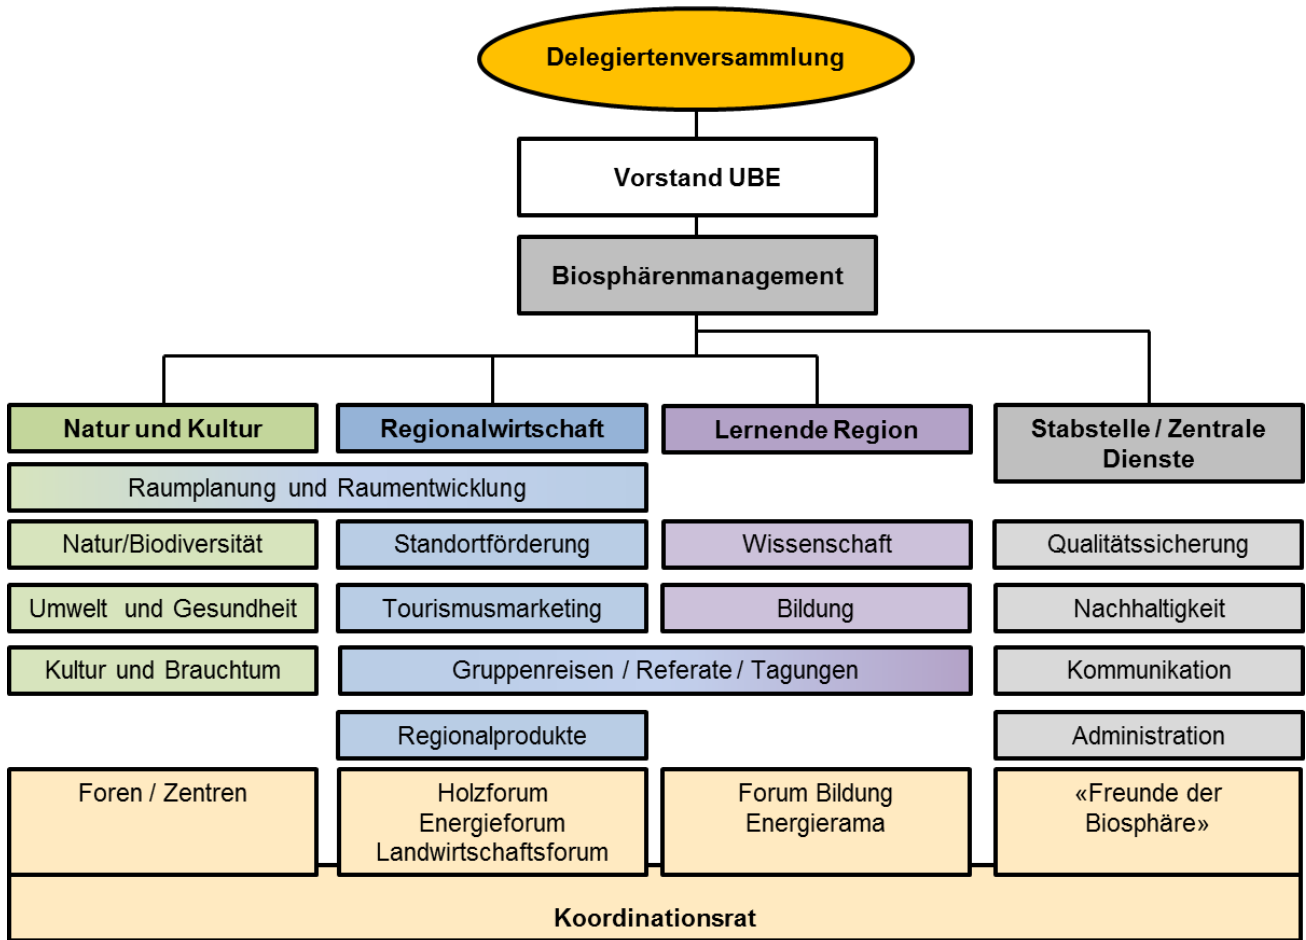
Delegiertenversammlung

Vorstand UBE

Biosphärenmanagement

Natur und Kultur

Regionalwirtschaft

Lernende Region

Stabstelle / Zentrale Dienste

Raumplanung und Raumentwicklung

Natur/Biodiversität

Standortförderung

Wissenschaft

Qualitätssicherung

Umwelt und Gesundheit

Tourismusmarketing

Bildung

Nachhaltigkeit

Kultur und Brauchtum

Gruppenreisen / Referate / Tagungen

Kommunikation

Regionalprodukte

Administration

Foren / Zentren

Holzforum
Energieforum
Landwirtschaftsforum

Forum Bildung
Energierama

«Freunde der Biosphäre»

Koordinationsrat